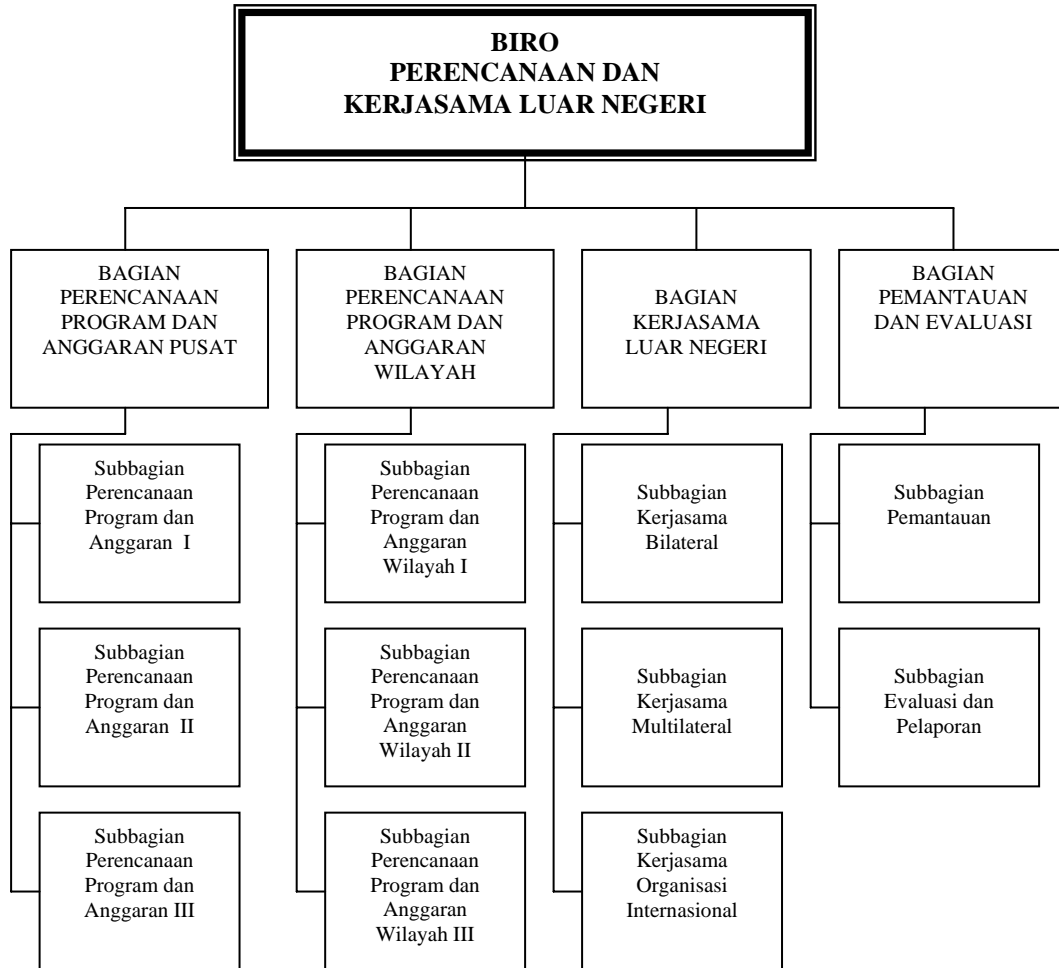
BIRO
PERENCANAAN DAN
KERJASAMA LUAR NEGERI

BAGIAN PERENCANAAN PROGRAM DAN ANGGARAN PUSAT

Subbagian Perencanaan Program dan Anggaran I

Subbagian Perencanaan Program dan Anggaran II

Subbagian Perencanaan Program dan Anggaran III

BAGIAN PERENCANAAN PROGRAM DAN ANGGARAN WILAYAH

Subbagian Perencanaan Program dan Anggaran Wilayah I

Subbagian Perencanaan Program dan Anggaran Wilayah II

Subbagian Perencanaan Program dan Anggaran Wilayah III

BAGIAN KERJASAMA LUAR NEGERI

Subbagian Kerjasama Bilateral

Subbagian Kerjasama Multilateral

Subbagian Kerjasama Organisasi Internasional

BAGIAN PEMANTAUAN DAN EVALUASI

Subbagian Pemantauan

Subbagian Evaluasi dan Pelaporan